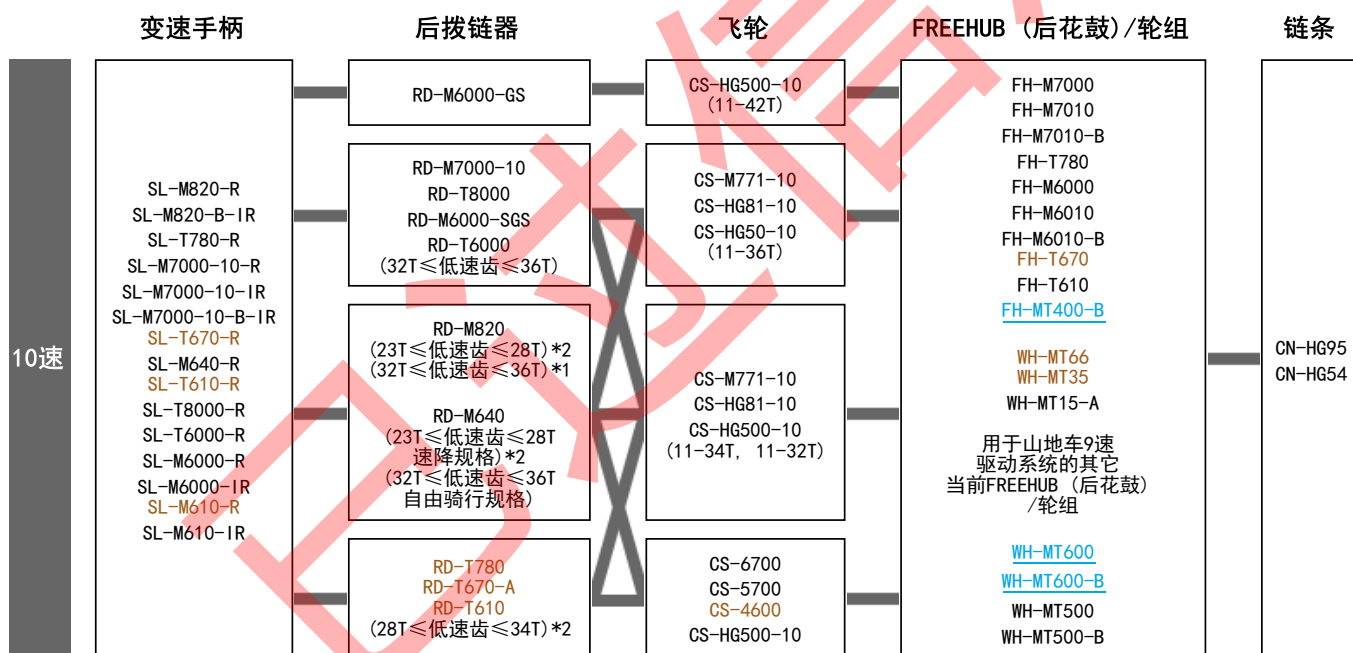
变速手柄

后拨链器

飞轮

FREEHUB（后花鼓)/轮组

链条

10速

SL-M820-R
SL-M820-B-IR
SL-T780-R
SL-M7000-10-R
SL-M7000-10-IR
SL-M7000-10-B-IR
SL-T670-R
SL-M640-R
SL-T610-R
SL-T8000-R
SL-T6000-R
SL-M6000-R
SL-M6000-IR
SL-M610-R
SL-M610-IR

RD-M6000-GS

RD-M7000-10
RD-T8000
RD-M6000-SGS
RD-T6000
(32T≤低速齿≤36T)

RD-M820
(23T≤低速齿≤28T)*2
(32T≤低速齿≤36T)*1

RD-M640
(23T≤低速齿≤28T 速降规格)*2
(32T≤低速齿≤36T 自由骑行规格)

RD-T780
RD-T670-A
RD-T610
(28T≤低速齿≤34T)*2

CS-HG500-10
(11-42T)

CS-M771-10
CS-HG81-10
CS-HG50-10
(11-36T)

CS-M771-10
CS-HG81-10
CS-HG500-10
(11-34T, 11-32T)

CS-6700
CS-5700
CS-4600
CS-HG500-10

FH-M7000
FH-M7010
FH-M7010-B
FH-T780
FH-M6000
FH-M6010
FH-M6010-B
FH-T670
FH-T610
FH-MT400-B

WH-MT66
WH-MT35
WH-MT15-A

用于山地车9速驱动系统的其它当前FREEHUB（后花鼓）/轮组

WH-MT600
WH-MT600-B
WH-MT500
WH-MT500-B

CN-HG95
CN-HG54